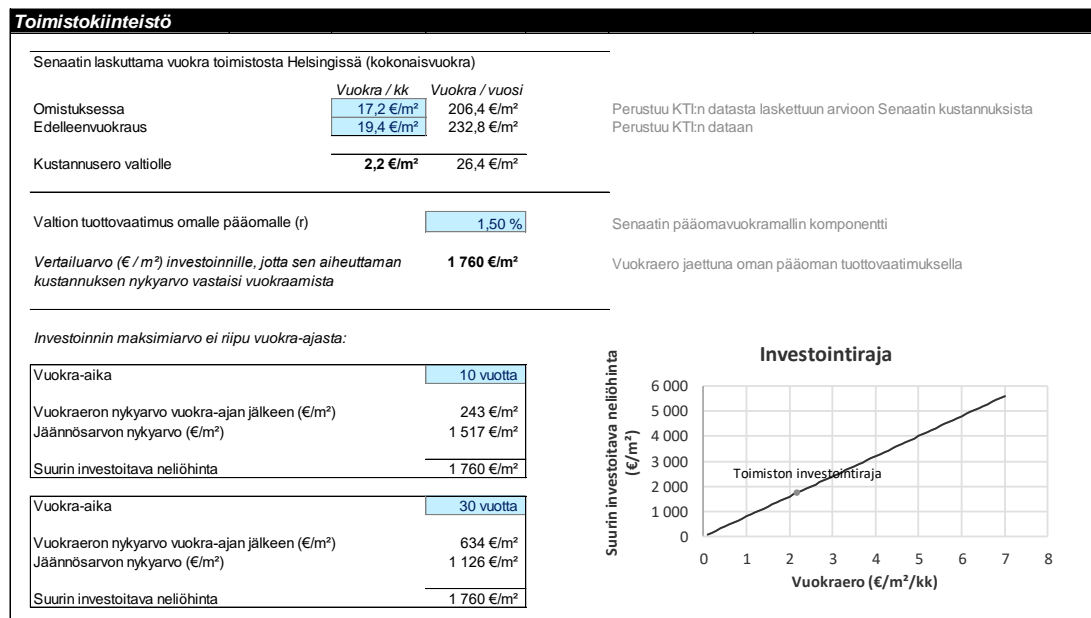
Toimistokiinteistö

Senaatin laskuttama vuokra toimistosta Helsingissä (kokonaisvuokra)

| | Vuokra / kk | Vuokra / vuosi | |
|---|---|---|---|
| Omistuksessa | 17,2 €/m² | 206,4 €/m² | Perustuu KTI:n datasta laskettuun arvioon Senaatin kustannuksista |
| Edelleenvuokraus | 19,4 €/m² | 232,8 €/m² | Perustuu KTI:n dataan |
| Kustannusero valtiolle | 2,2 €/m² | 26,4 €/m² | |

Valtion tuottovaatimus omalle pääomalle (r) 1,50 % Senaatin pääomavuokramallin komponentti

Vertailuarvo (€ / m²) investoinnille, jotta sen aiheuttaman kustannuksen nykyarvo vastaisi vuokraamista 1 760 €/m² Vuokraero jaettuna oman pääoman tuottovaatimuksella

Investoinnin maksimiarvo ei riipu vuokra-ajasta:

| Vuokra-aika | 10 vuotta |
|---|---|
| Vuokraeron nykyarvo vuokra-ajan jälkeen (€/m²) | 243 €/m² |
| Jäännösarvon nykyarvo (€/m²) | 1 517 €/m² |
| Suurin investoitava neliöhinta | 1 760 €/m² |

| Vuokra-aika | 30 vuotta |
|---|---|
| Vuokraeron nykyarvo vuokra-ajan jälkeen (€/m²) | 634 €/m² |
| Jäännösarvon nykyarvo (€/m²) | 1 126 €/m² |
| Suurin investoitava neliöhinta | 1 760 €/m² |

Investointiraja
Suurin investoitava neliöhinta (€/m²)
6 000
5 000
4 000
3 000
2 000
1 000
0
Toimiston investointiraja
0 1 2 3 4 5 6 7 8
Vuokraero (€/m²/kk)